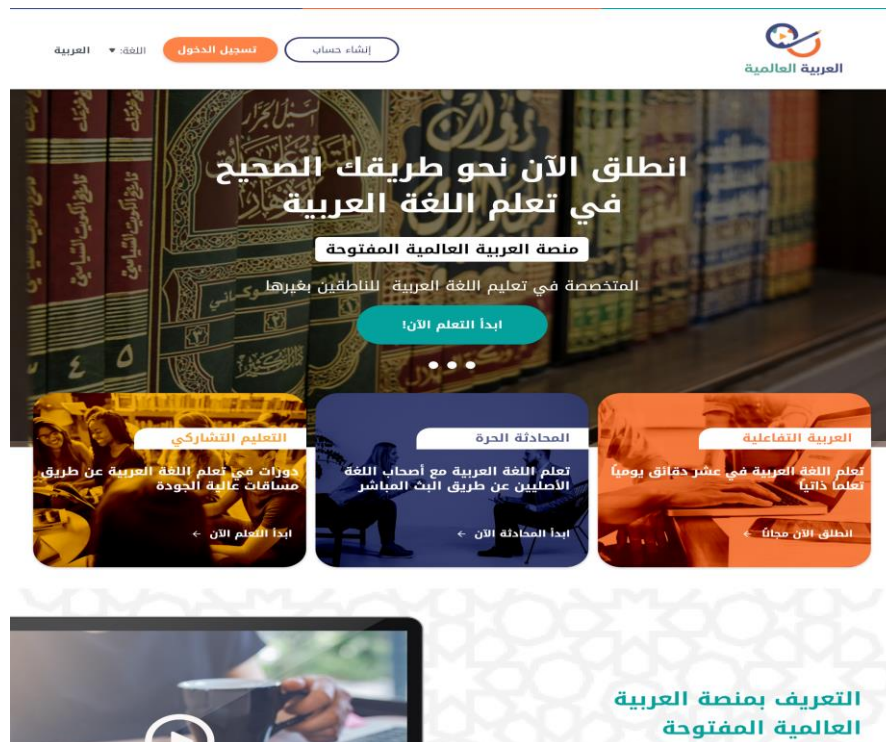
العربية العالمية

إنشاء حساب

تسجيل الدخول

اللغة: العربية

انطلق الآن نحو طريقك الصحيح في تعلم اللغة العربية

منصة العربية العالمية المفتوحة

المتخصصة في تعليم اللغة العربية للناطقين بغيرها

ابدأ التعلم الآن!

العربية التفاعلية

تعلم اللغة العربية في عشر دقائق يومياً تعلما ذاتياً

انطلق الآن مجاناً

المحادثة الحرة

تعلم اللغة العربية مع أصحاب اللغة الأصليين عن طريق البث المباشر

ابدأ المحادثة الآن

التعليم التشاركي

دورات في تعلم اللغة العربية عن طريق مساقات عالية الجودة

ابدأ التعلم الآن

التعريف بمنصة العربية العالمية المفتوحة